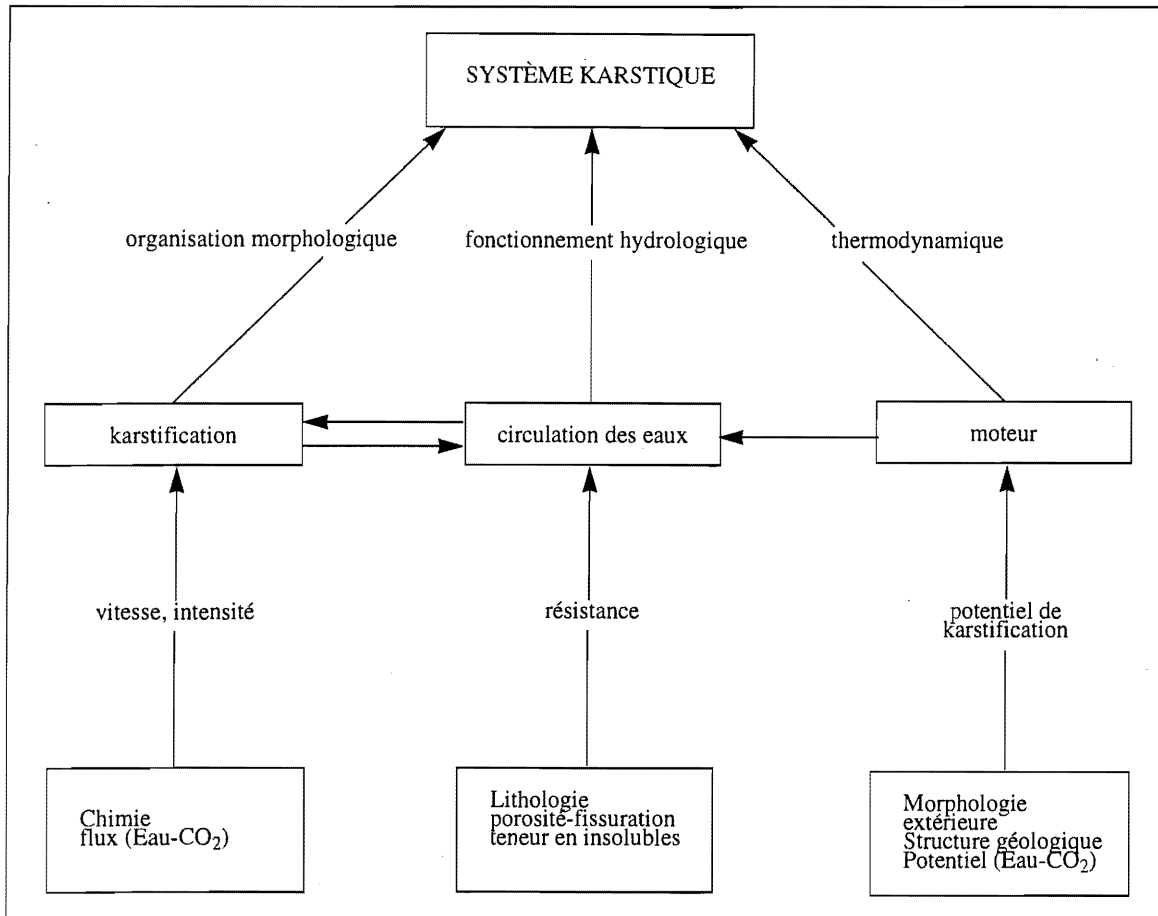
SYSTÈME KARSTIQUE

organisation morphologique

fonctionnement hydrologique

thermodynamique

karstification

circulation des eaux

moteur

vitesse, intensité

résistance

potentiel de karstification

Chimie
flux (Eau-$CO_2$)

Lithologie
porosité-fissuration
teneur en insolubles

Morphologie
extérieure
Structure géologique
Potentiel (Eau-$CO_2$)